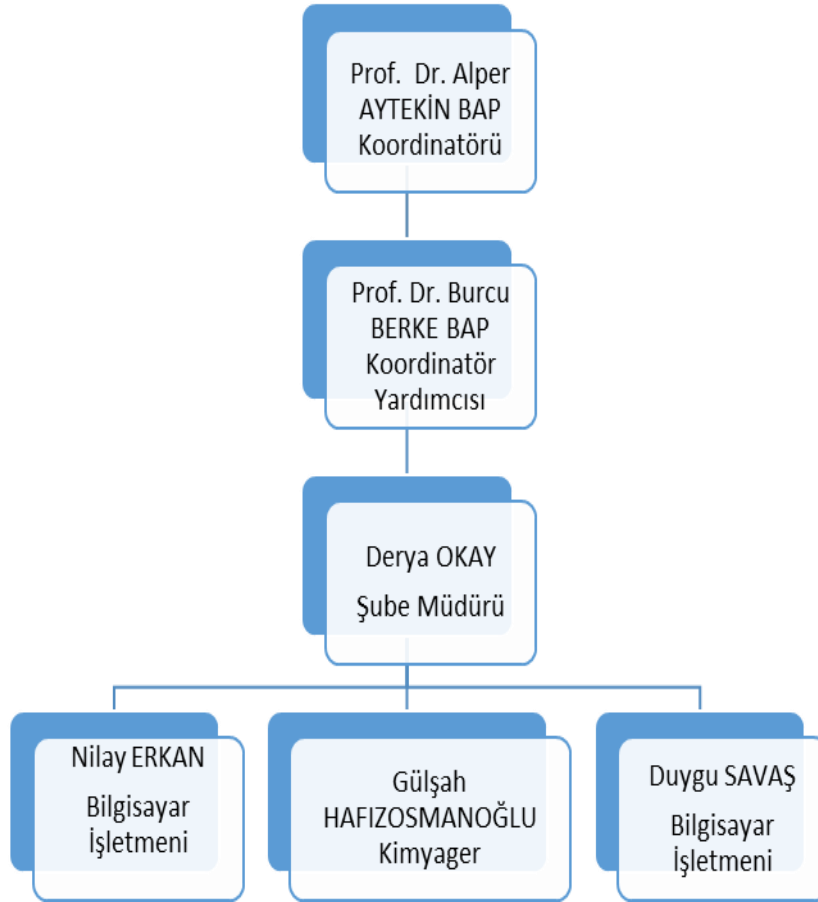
Prof. Dr. Alper AYTEKİN BAP Koordinatörü

Prof. Dr. Burcu BERKE BAP Koordinatör Yardımcısı

Derya OKAY

Şube Müdürü

Nilay ERKAN

Bilgisayar İşletmeni

Gülşah HAFIZOSMANOĞLU Kimyager

Duygu SAVAŞ

Bilgisayar İşletmeni